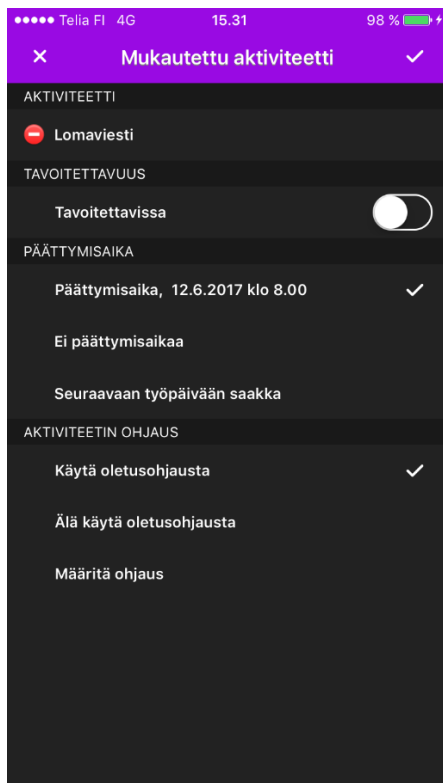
●●●●● Telia FI 4G 15.31 98 %

×
Mukautettu aktiviteetti
✓

AKTIVITEETTI

Lomaviesti

TAVOITETTAVUUS

Tavoitettavissa

PÄÄTTYMISAIKA

Päättymisaika, 12.6.2017 klo 8.00 ✓

Ei päättymisaikaa

Seuraavaan työpäivään saakka

AKTIVITEETIN OHJAUS

Käytä oletusohjausta ✓

Älä käytä oletusohjausta

Määritä ohjaus